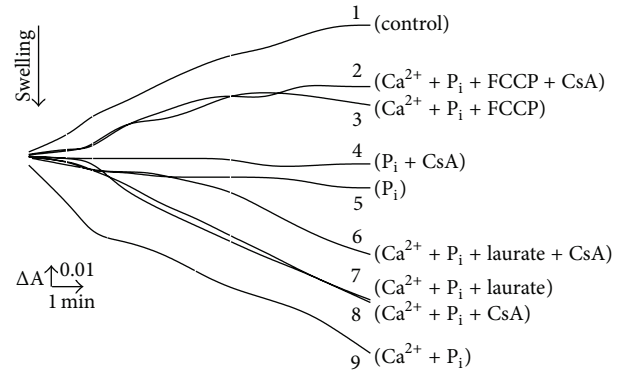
Swelling

1 (control)

2 ($Ca^{2+}$ + $P_i$ + FCCP + CsA)

3 ($Ca^{2+}$ + $P_i$ + FCCP)

4 ($P_i$ + CsA)

5 ($P_i$)

6 ($Ca^{2+}$ + $P_i$ + laurate + CsA)

7 ($Ca^{2+}$ + $P_i$ + laurate)

8 ($Ca^{2+}$ + $P_i$ + CsA)

9 ($Ca^{2+}$ + $P_i$)

ΔA 0.01

1 min